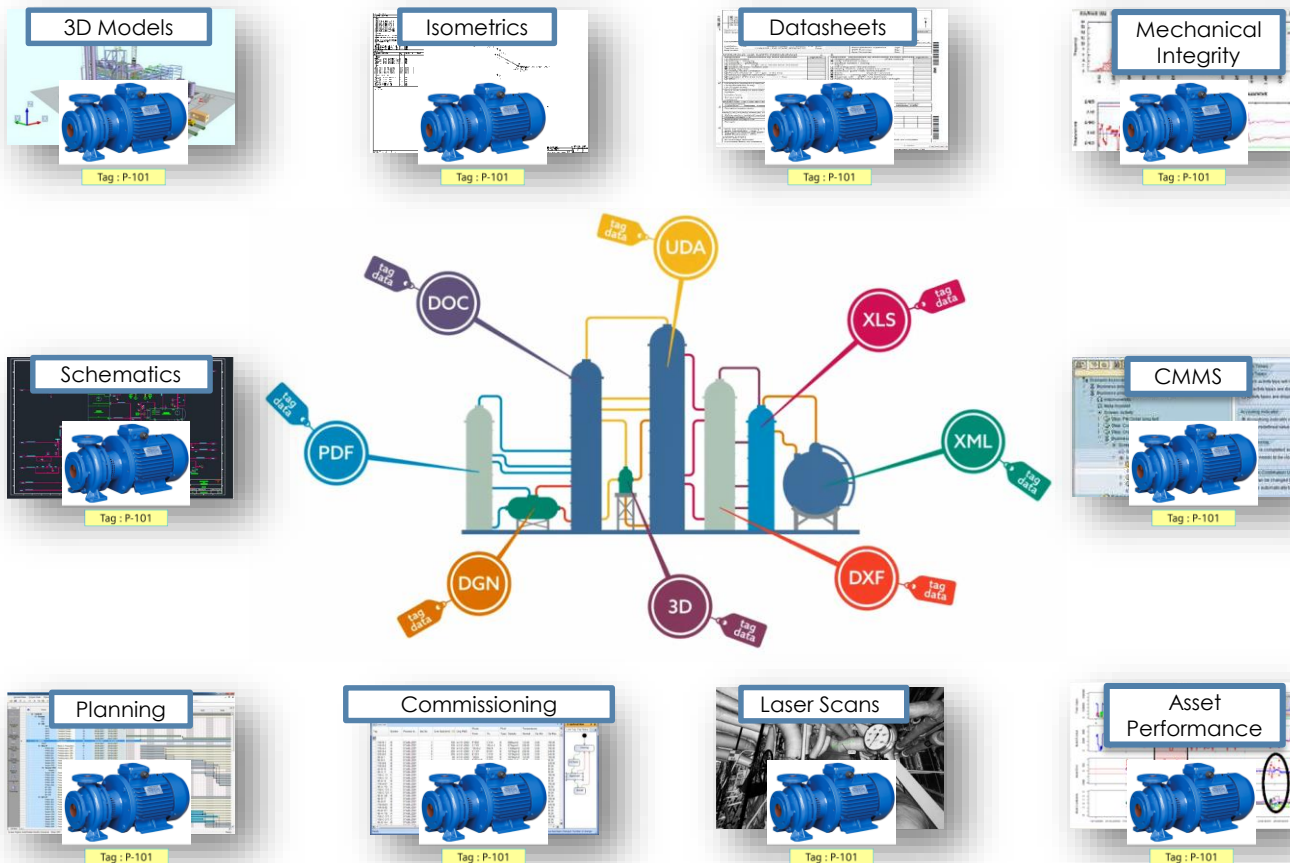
3D Models

Tag : P-101

Isometrics

Tag : P-101

Datasheets

Tag : P-101

Mechanical Integrity

Tag : P-101

tag data

UDA

tag data

DOC

tag data

XLS

Schematics

Tag : P-101

tag data

PDF

CMMS

Tag : P-101

XML

tag data

DGN

tag data

3D

tag data

DXF

tag data

Planning

Tag : P-101

Commissioning

Tag : P-101

Laser Scans

Tag : P-101

Asset Performance

Tag : P-101